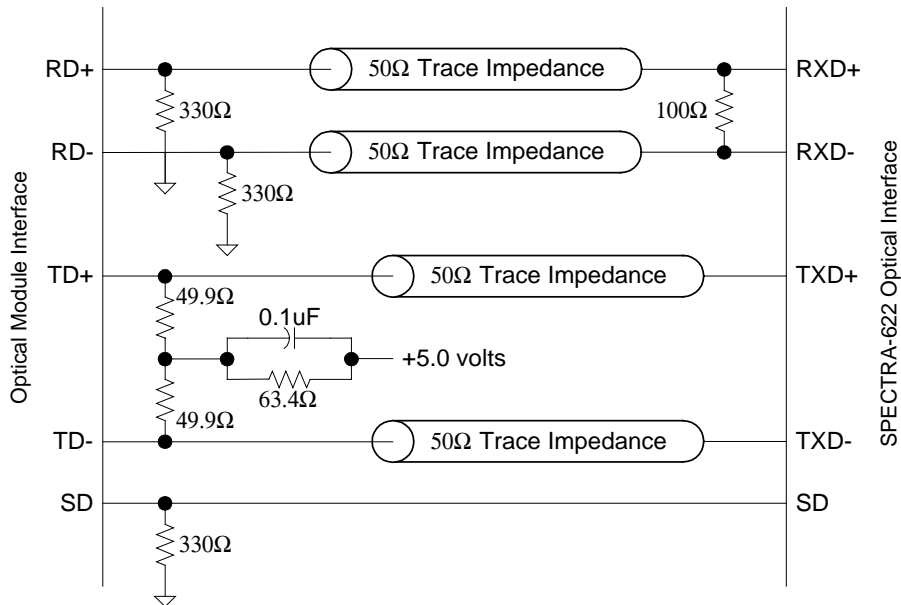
Optical Module Interface

RD+
330Ω
RD-
330Ω
TD+
49.9Ω
0.1uF
63.4Ω
49.9Ω
TD-
SD
330Ω

50Ω Trace Impedance
50Ω Trace Impedance
50Ω Trace Impedance
+5.0 volts
50Ω Trace Impedance

100Ω
RXD+
RXD-
TXD+
TXD-
SD

SPECTRA-622 Optical Interface